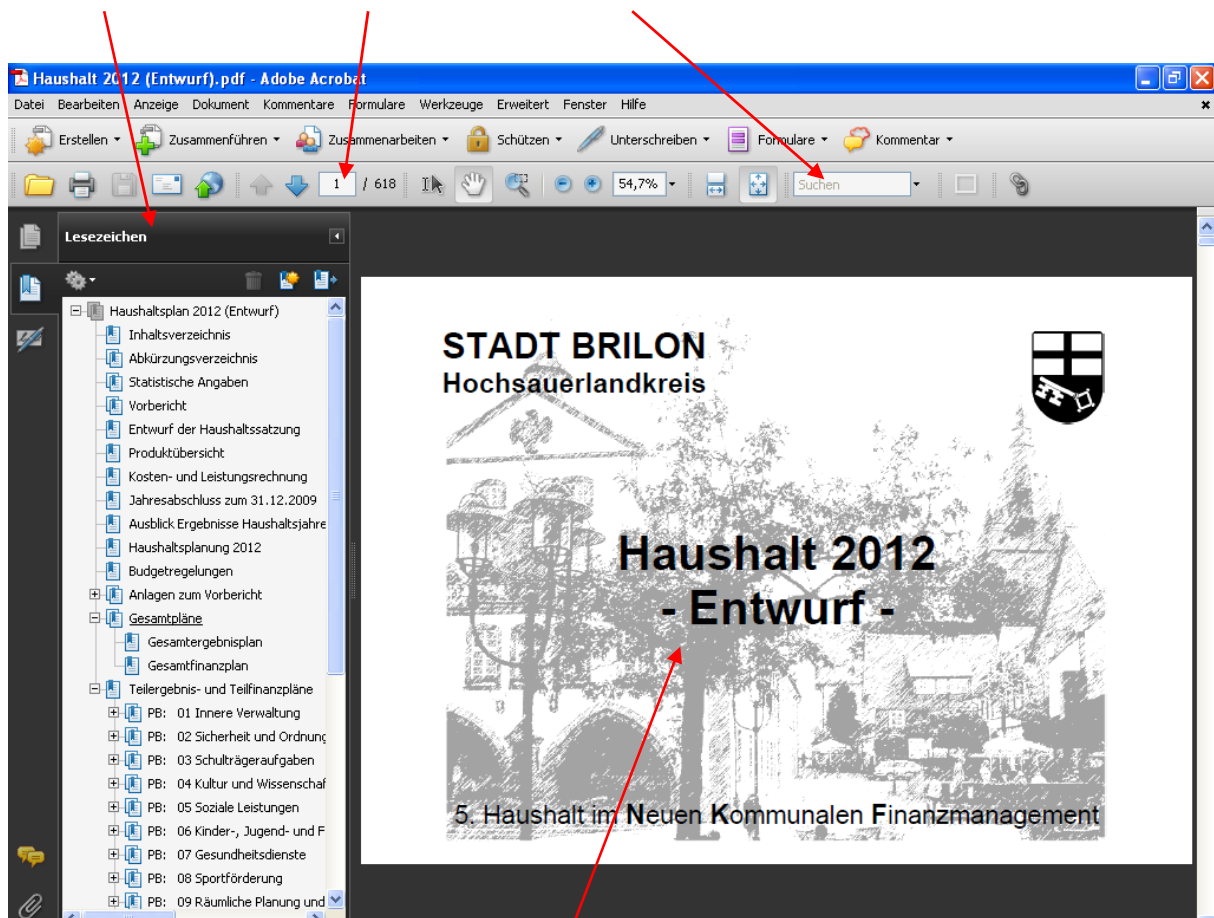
Haushalt 2012 (Entwurf).pdf - Adobe Acrobat

Datei Bearbeiten Anzeige Dokument Kommentare Formulare Werkzeuge Erweitert Fenster Hilfe

Erstellen Zusammenführen Zusammenarbeiten Schützen Unterschreiben Formulare Kommentar

1 / 618 54,7% Suchen

Lesezeichen

Haushaltsplan 2012 (Entwurf)
Inhaltsverzeichnis
Abkürzungsverzeichnis
Statistische Angaben
Vorbericht
Entwurf der Haushaltssatzung
Produktübersicht
Kosten- und Leistungsrechnung
Jahresabschluss zum 31.12.2009
Ausblick Ergebnisse Haushaltsjahre
Haushaltsplanung 2012
Budgetregelungen
Anlagen zum Vorbericht
Gesamtpläne
Gesamtergebnisplan
Gesamtfinanzplan
Teilergebnis- und Teilfinanzpläne
PB: 01 Innere Verwaltung
PB: 02 Sicherheit und Ordnung
PB: 03 Schulträgeraufgaben
PB: 04 Kultur und Wissenschaf
PB: 05 Soziale Leistungen
PB: 06 Kinder-, Jugend- und F
PB: 07 Gesundheitsdienste
PB: 08 Sportförderung
PB: 09 Räumliche Planung und

STADT BRILON
Hochsauerlandkreis

Haushalt 2012
- Entwurf -

5. Haushalt im Neuen Kommunalen Finanzmanagement